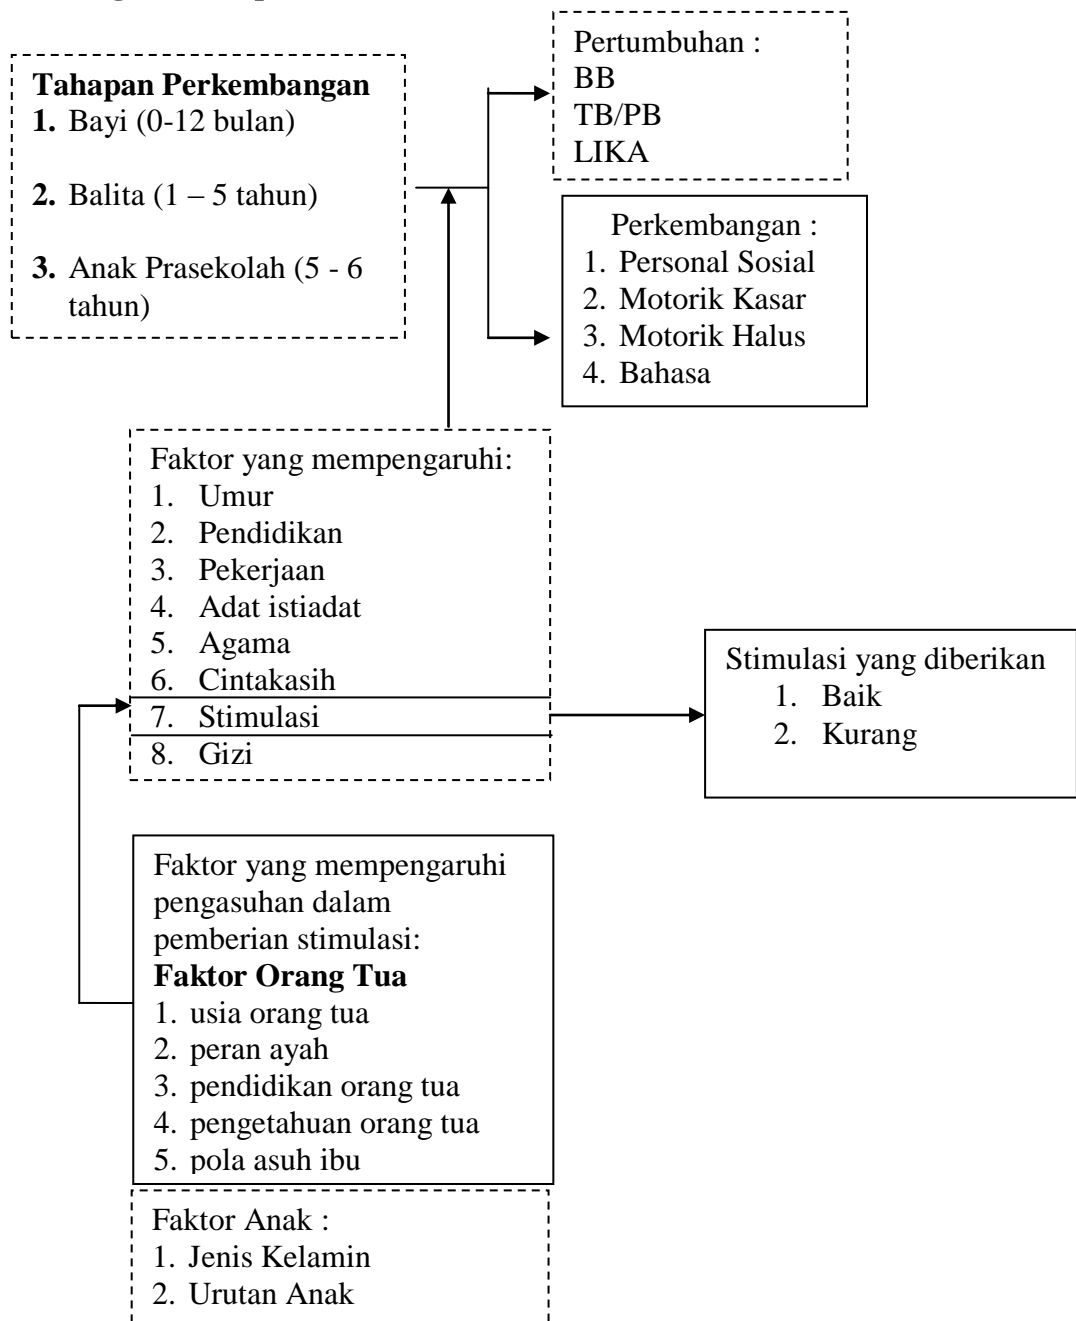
**Tahapan Perkembangan**
**1.** Bayi (0-12 bulan)

**2.** Balita (1 – 5 tahun)

**3.** Anak Prasekolah (5 - 6 tahun)

Pertumbuhan :
BB
TB/PB
LIKA

Perkembangan :
1. Personal Sosial
2. Motorik Kasar
3. Motorik Halus
4. Bahasa

Faktor yang mempengaruhi:
1. Umur
2. Pendidikan
3. Pekerjaan
4. Adat istiadat
5. Agama
6. Cintakasih
7. Stimulasi
8. Gizi

Stimulasi yang diberikan
1. Baik
2. Kurang

Faktor yang mempengaruhi pengasuhan dalam pemberian stimulasi:
**Faktor Orang Tua**
1. usia orang tua
2. peran ayah
3. pendidikan orang tua
4. pengetahuan orang tua
5. pola asuh ibu

Faktor Anak :
1. Jenis Kelamin
2. Urutan Anak